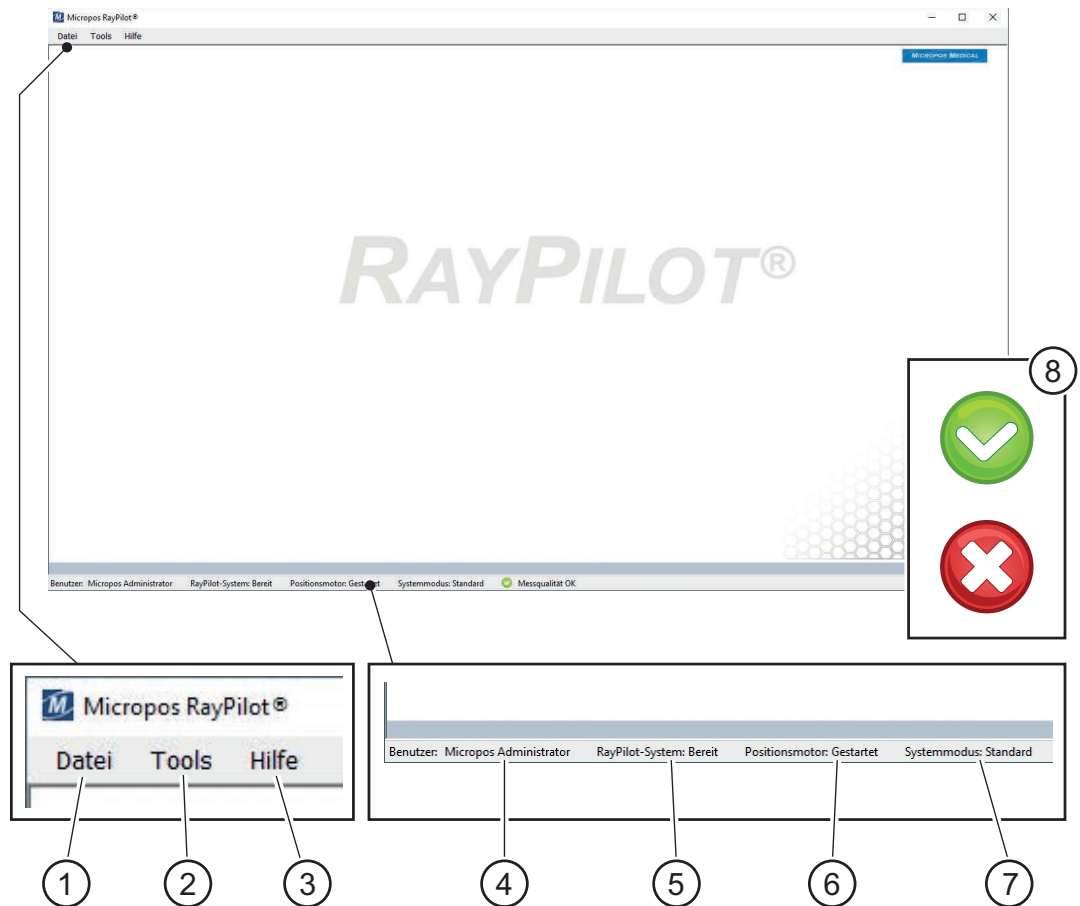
Micropos RayPilot®

Datei Tools Hilfe

MICROPOS MEDICAL

RAYPILOT®

Benutzer: Micropos Administrator RayPilot-System: Bereit Positionsmotor: Gestartet Systemmodus: Standard Messqualität OK

8

Micropos RayPilot®

Datei Tools Hilfe

Benutzer: Micropos Administrator RayPilot-System: Bereit Positionsmotor: Gestartet Systemmodus: Standard

1 2 3 4 5 6 7